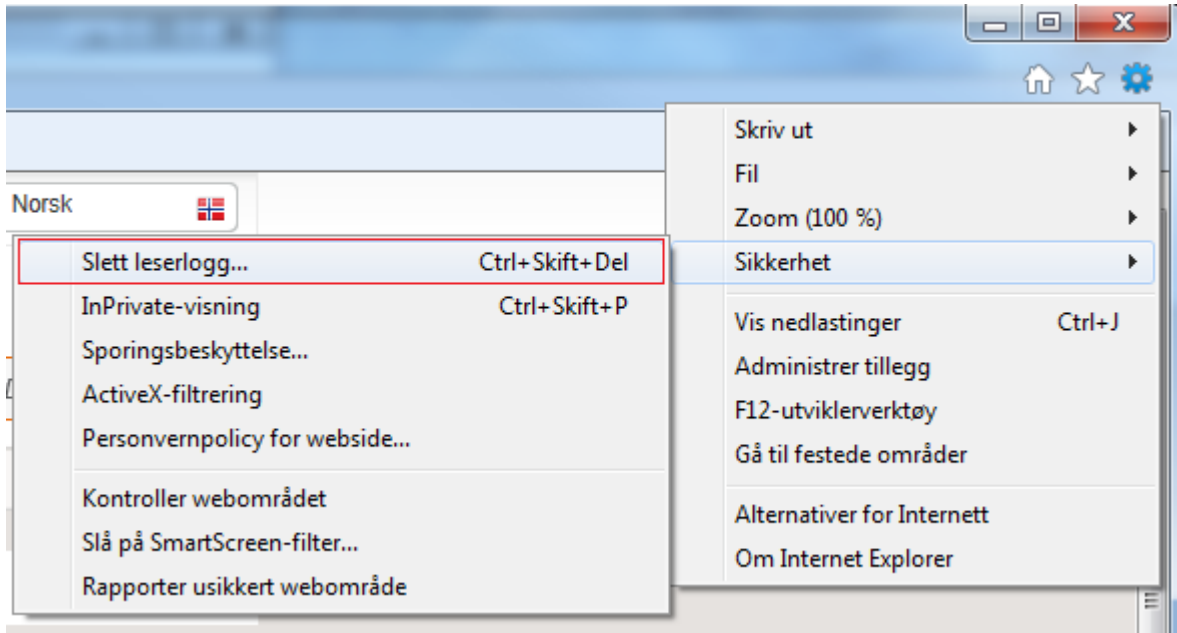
Norsk

Skriv ut
Fil
Zoom (100 %)
Sikkerhet

Vis nedlastinger Ctrl+J
Administrer tillegg
F12-utviklerverktøy
Gå til festede områder

Alternativer for Internett
Om Internet Explorer

Slett leserlogg... Ctrl+Skift+Del
InPrivate-visning Ctrl+Skift+P
Sporingsbeskyttelse...
ActiveX-filtrering
Personvernpolicy for webside...

Kontroller webområdet
Slå på SmartScreen-filter...
Rapporter usikkert webområde